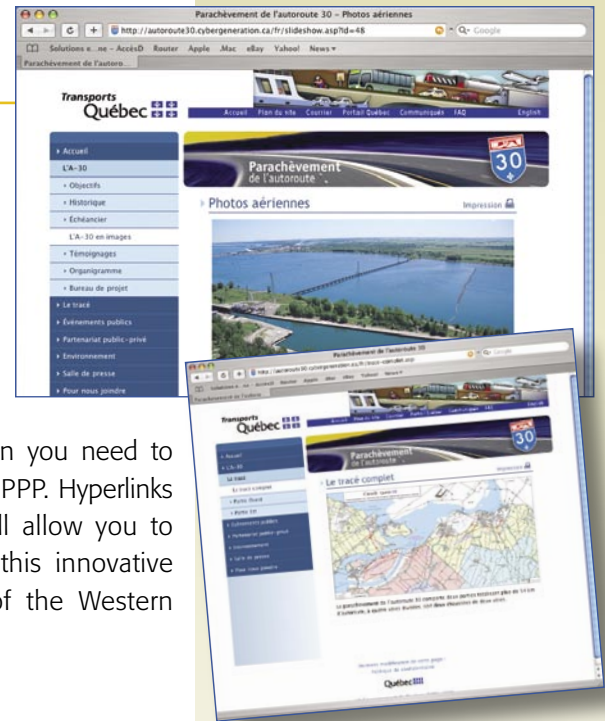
Parachèvement de l'autoroute 30 – Photos aériennes

http://autoroute30.cybergeneration.ca/fr/slideshow.asp?id=48

Q- Google

Solutions e...ne – AccèsD Router Apple .Mac eBay Yahoo! News

Parachèvement de l'autoro...

Transports Québec

Accueil Plan du site Courrier Portail Québec Communiqués FAQ English

Parachèvement de l'autoroute

30

Accueil

L'A-30

Objectifs

Historique

Échéancier

L'A-30 en images

Témoignages

Organigramme

Bureau de projet

Le tracé

Événements publics

Partenariat public-privé

Environnement

Salle de presse

Pour nous joindre

Photos aériennes

Impression

Parachèvement de l'autoroute 30

Transports Québec

Accueil Plan du site Courrier Portail Québec Communiqués FAQ English

Parachèvement de l'autoroute

30

Le tracé complet

Impression

Québec

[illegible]n you need to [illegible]PPP. Hyperlinks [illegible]ll allow you to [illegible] this innovative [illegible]f the Western